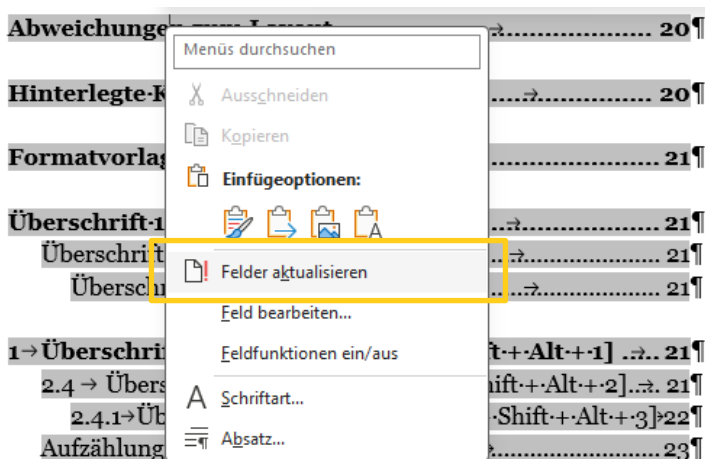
Abweichunge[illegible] .......................→.................... 20¶

Hinterlegte·K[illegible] ..........→......................... 20¶

Formatvorlag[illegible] .................................................. 21¶

Überschrift·1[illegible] ..........→............................... 21¶

Überschrif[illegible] .................................................. 21¶

Übersch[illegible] ..........→.................................. 21¶

1→Überschrif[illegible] ft·+·Alt·+·1] .→. 21¶

2.4 → Übers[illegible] hift·+·Alt·+·2].→. 21¶

2.4.1→Üb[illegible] ·Shift·+·Alt·+·3]→22¶

Aufzählung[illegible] ..................................... 23¶

Menüs durchsuchen

Ausschneiden

Kopieren

Einfügeoptionen:

Felder aktualisieren

Feld bearbeiten...

Feldfunktionen ein/aus

Schriftart...

Absatz...